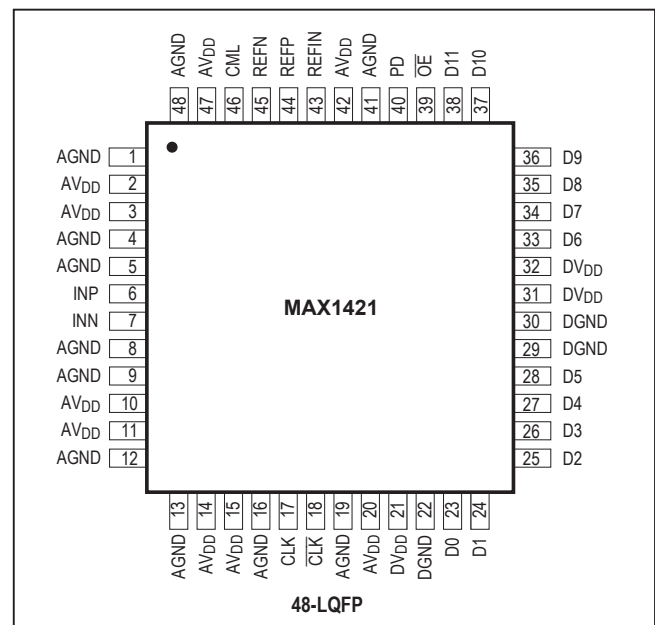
AGND 48
AV$_{DD}$ 47
CML 46
REFN 45
REFP 44
REFIN 43
AV$_{DD}$ 42
AGND 41
PD 40
$\overline{OE}$ 39
D11 38
D10 37

AGND 1
AV$_{DD}$ 2
AV$_{DD}$ 3
AGND 4
AGND 5
INP 6
INN 7
AGND 8
AGND 9
AV$_{DD}$ 10
AV$_{DD}$ 11
AGND 12

MAX1421

36 D9
35 D8
34 D7
33 D6
32 DV$_{DD}$
31 DV$_{DD}$
30 DGND
29 DGND
28 D5
27 D4
26 D3
25 D2

13 AGND
14 AV$_{DD}$
15 AV$_{DD}$
16 AGND
17 CLK
18 $\overline{CLK}$
19 AGND
20 AV$_{DD}$
21 DV$_{DD}$
22 DGND
23 D0
24 D1

48-LQFP